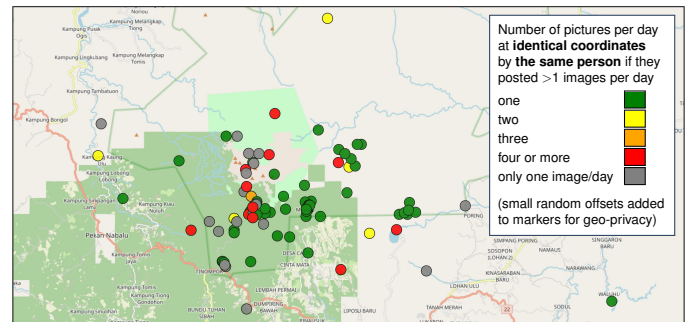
Number of pictures per day at **identical coordinates** by **the same person** if they posted >1 images per day

one
two
three
four or more
only one image/day

(small random offsets added to markers for geo-privacy)

Noiou
Kampung Melangkap Tiong
Kampung Pusak Ogis
Kampung Lingkubang
Kampung Melangkap Tomis
Kampung Tambatuon
Kampung Bongol
Kampung Kaung
Kampung Lobong Lobong
Kampung Sinisingan
Kampung Kiau Nuluh
Pekan Nabalu
Kampung Tomis
Kampung Tiong Gondohon
Kampung Sesudian
BUNDU TUHAN
LEMBAH PERMAI
DESA CINTA MATA
DUMPIRING
SIMPANG PORING
PORING
SOSOPON (LOHAN 2)
NAMAUS
KINASARABAN BARU
LOHAN ULU
TANAH MERAH
SINGGARON BARU
WAULUH
LIPOSU BARU
SODUL